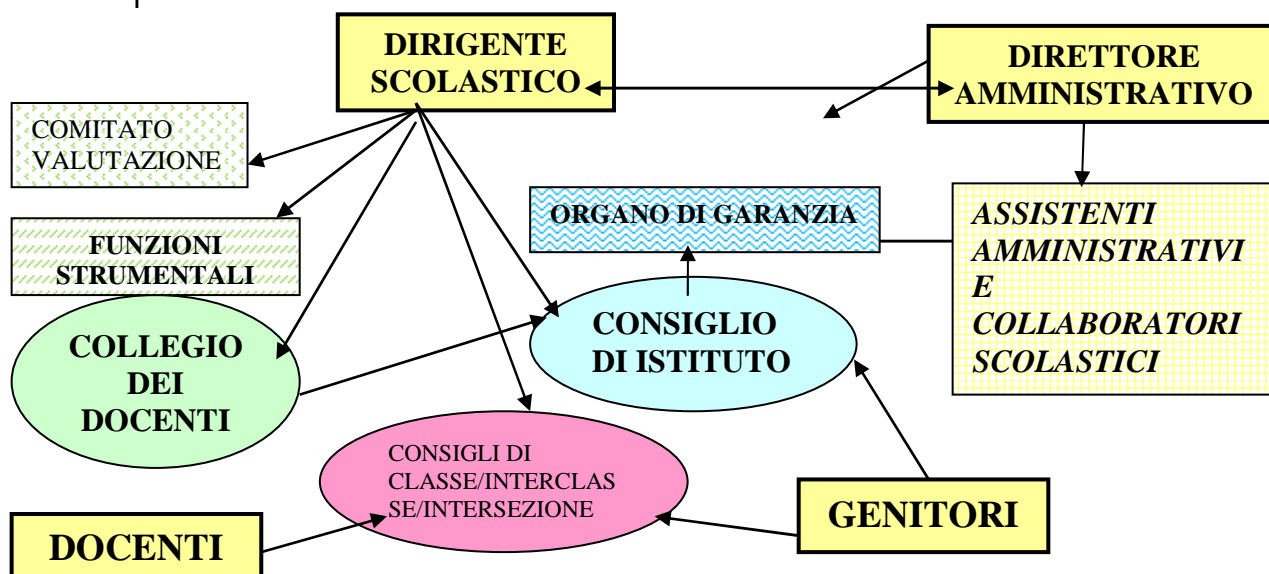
DIRIGENTE SCOLASTICO

DIRETTORE AMMINISTRATIVO

COMITATO VALUTAZIONE

FUNZIONI STRUMENTALI

ORGANO DI GARANZIA

ASSISTENTI AMMINISTRATIVI E COLLABORATORI SCOLASTICI

CONSIGLIO DI ISTITUTO

COLLEGIO DEI DOCENTI

CONSIGLI DI CLASSE/INTERCLASSE/INTERSEZIONE

GENITORI

DOCENTI